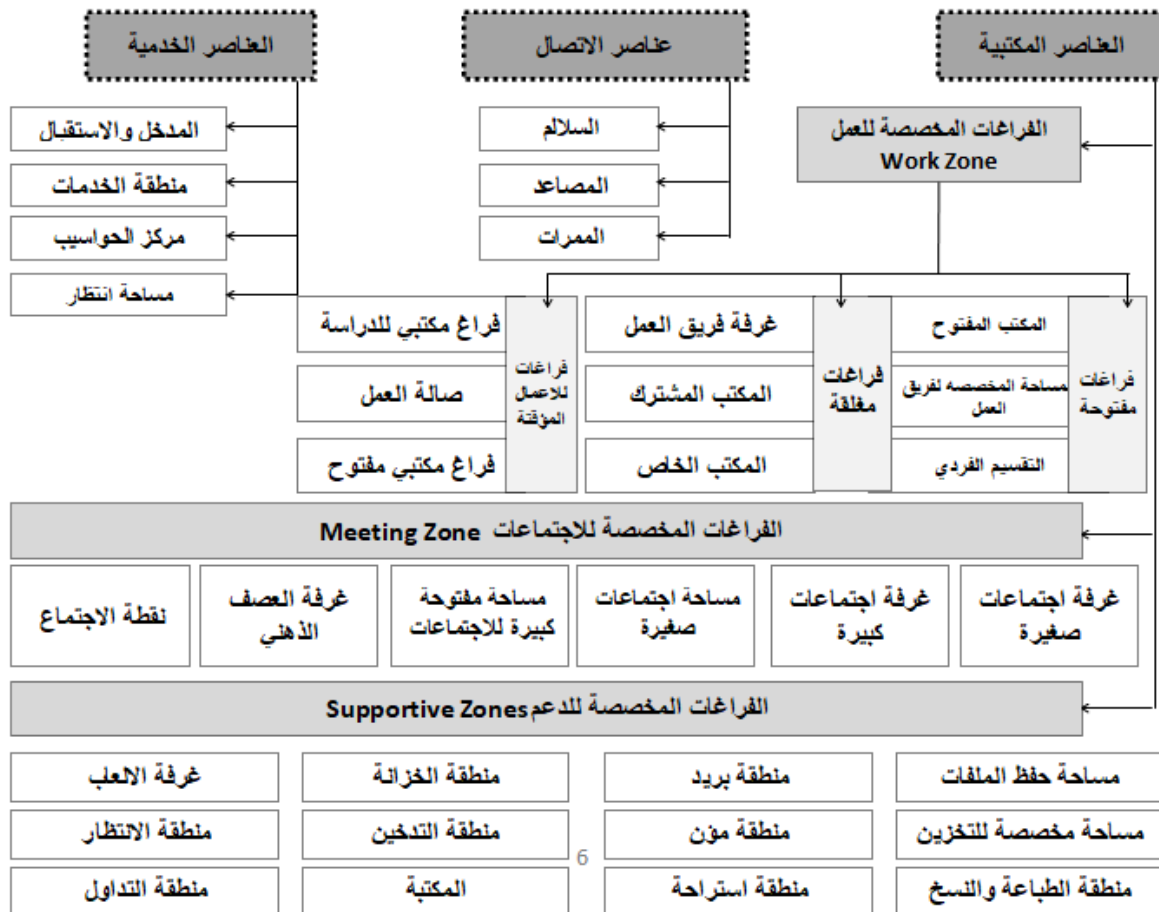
العناصر المكتبية

عناصر الاتصال

العناصر الخدمية

الفراغات المخصصة للعمل
Work Zone

السلالم

المصاعد

الممرات

المدخل والاستقبال

منطقة الخدمات

مركز الحواسيب

مساحة انتظار

فراغات مفتوحة

المكتب المفتوح

مساحة المخصصه لفريق العمل

التقسيم الفردي

فراغات مغلقة

غرفة فريق العمل

المكتب المشترك

المكتب الخاص

فراغات للاعمال المؤقتة

فراغ مكتبي للدراسة

صالة العمل

فراغ مكتبي مفتوح

الفراغات المخصصة للاجتماعات Meeting Zone

غرفة اجتماعات صغيرة

غرفة اجتماعات كبيرة

مساحة اجتماعات صغيرة

مساحة مفتوحة كبيرة للاجتماعات

غرفة العصف الذهني

نقطة الاجتماع

الفراغات المخصصة للدعمSupportive Zones

مساحة حفظ الملفات

منطقة بريد

منطقة الخزانة

غرفة الالعب

مساحة مخصصة للتخزين

منطقة مؤن

منطقة التدخين

منطقة الانتظار

منطقة الطباعة والنسخ

منطقة استراحة

المكتبة

منطقة التداول

6